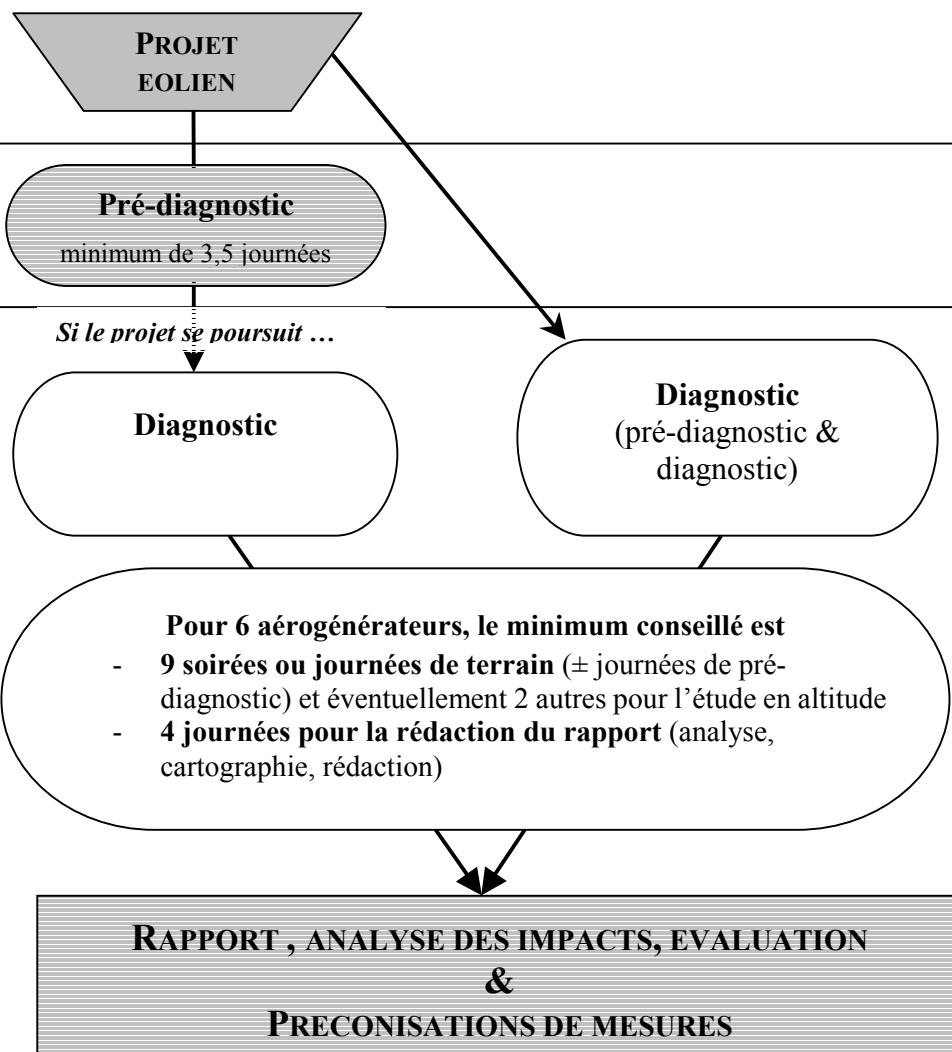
PROJET EOLIEN

Pré-diagnostic
minimum de 3,5 journées

Si le projet se poursuit …

Diagnostic

Diagnostic
(pré-diagnostic & diagnostic)

Pour 6 aérogénérateurs, le minimum conseillé est
- 9 soirées ou journées de terrain (± journées de pré-diagnostic) et éventuellement 2 autres pour l'étude en altitude
- 4 journées pour la rédaction du rapport (analyse, cartographie, rédaction)

RAPPORT , ANALYSE DES IMPACTS, EVALUATION
&
PRECONISATIONS DE MESURES